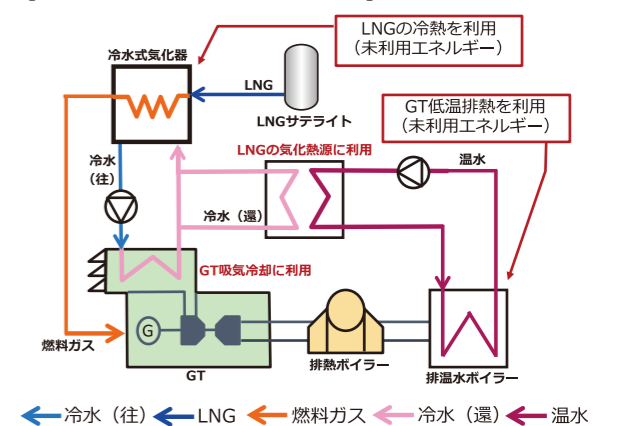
LNGの冷熱を利用
（未利用エネルギー）

冷水式気化器

LNG

LNGサテライト

GT低温排熱を利用
（未利用エネルギー）

LNGの気化熱源に利用

温水

冷水
（往）

冷水（還）

GT吸気冷却に利用

G

燃料ガス

GT

排熱ボイラー

排温水ボイラー

冷水（往） LNG 燃料ガス 冷水（還） 温水